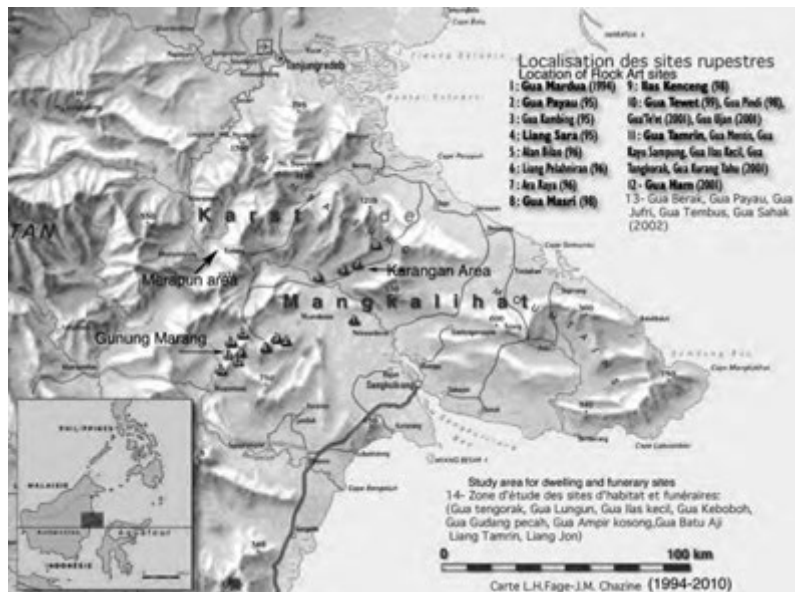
Localisation des sites rupestres
Location of Rock Art sites
1 : Gua Mardua (1994)
2 : Gua Payau (95)
3 : Gua Kambing (95)
4 : Liang Sara (95)
5 : Alan Bikas (96)
6 : Liang Pelabniran (96)
7 : Ara Raya (96)
8 : Gua Masri (98)
9 : Ilas Kenceng (98)
10 : Gua Tewet (99), Gua Pindi (98), Gua Te'ex (2001), Gua Ujan (2001)
11 : Gua Tamrin, Gua Mentis, Gua Kaya Sampung, Gua Ilas Kecil, Gua Tengkorak, Gua Karang Tabu (2001)
12 - Gua Ham (2001)
13- Gua Berak, Gua Payau, Gua Jufri, Gua Tembus, Gua Sahak (2002)

Karst de Mangkalihat
Merapun area
Karangan Area
Gunung Marang
TAN

PHILIPPINES
MALAISIE
INDONESIE

Study area for dwelling and funerary sites
14- Zone d'étude des sites d'habitat et funéraires:
(Gua tengorak, Gua Lungun, Gua Ilas kecil, Gua Keboboh, Gua Gudang pecah, Gua Ampir kosong,Gua Batu Aji Liang Tamrin, Liang Jon)

0 100 km
Carte L.H.Fage-J.M. Chazine (1994-2010)